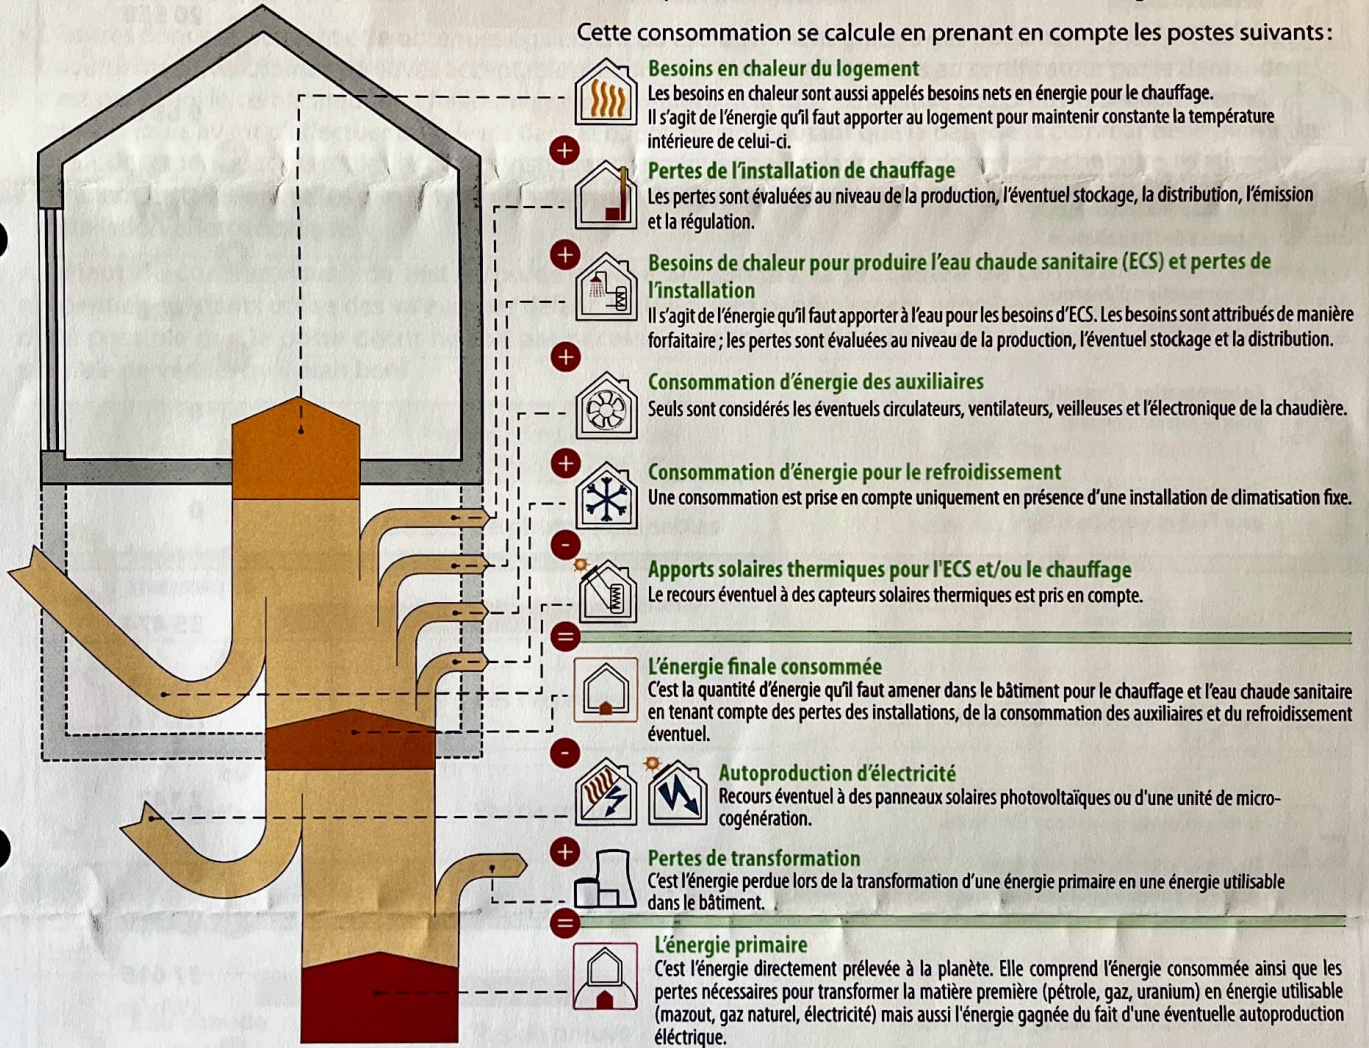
Cette consommation se calcule en prenant en compte les postes suivants :

Besoins en chaleur du logement
Les besoins en chaleur sont aussi appelés besoins nets en énergie pour le chauffage. Il s'agit de l'énergie qu'il faut apporter au logement pour maintenir constante la température intérieure de celui-ci.

+

Pertes de l'installation de chauffage
Les pertes sont évaluées au niveau de la production, l'éventuel stockage, la distribution, l'émission et la régulation.

+

Besoins de chaleur pour produire l'eau chaude sanitaire (ECS) et pertes de l'installation
Il s'agit de l'énergie qu'il faut apporter à l'eau pour les besoins d'ECS. Les besoins sont attribués de manière forfaitaire ; les pertes sont évaluées au niveau de la production, l'éventuel stockage et la distribution.

+

Consommation d'énergie des auxiliaires
Seuls sont considérés les éventuels circulateurs, ventilateurs, veilleuses et l'électronique de la chaudière.

+

Consommation d'énergie pour le refroidissement
Une consommation est prise en compte uniquement en présence d'une installation de climatisation fixe.

-

Apports solaires thermiques pour l'ECS et/ou le chauffage
Le recours éventuel à des capteurs solaires thermiques est pris en compte.

=

L'énergie finale consommée
C'est la quantité d'énergie qu'il faut amener dans le bâtiment pour le chauffage et l'eau chaude sanitaire en tenant compte des pertes des installations, de la consommation des auxiliaires et du refroidissement éventuel.

-

Autoproduction d'électricité
Recours éventuel à des panneaux solaires photovoltaïques ou d'une unité de micro-cogénération.

+

Pertes de transformation
C'est l'énergie perdue lors de la transformation d'une énergie primaire en une énergie utilisable dans le bâtiment.

=

L'énergie primaire
C'est l'énergie directement prélevée à la planète. Elle comprend l'énergie consommée ainsi que les pertes nécessaires pour transformer la matière première (pétrole, gaz, uranium) en énergie utilisable (mazout, gaz naturel, électricité) mais aussi l'énergie gagnée du fait d'une éventuelle autoproduction électrique.